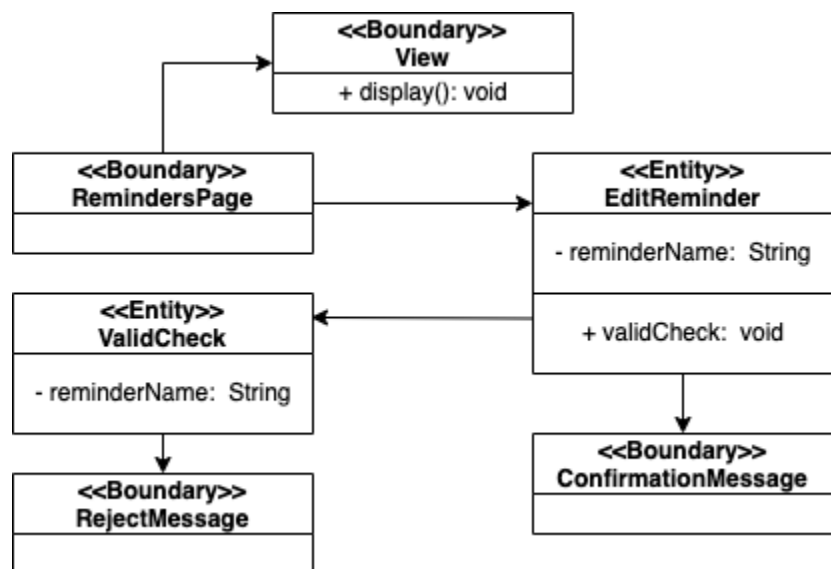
<<Boundary>>
View

+ display(): void

<<Boundary>>
RemindersPage

<<Entity>>
EditReminder

- reminderName: String

+ validCheck: void

<<Entity>>
ValidCheck

- reminderName: String

<<Boundary>>
RejectMessage

<<Boundary>>
ConfirmationMessage